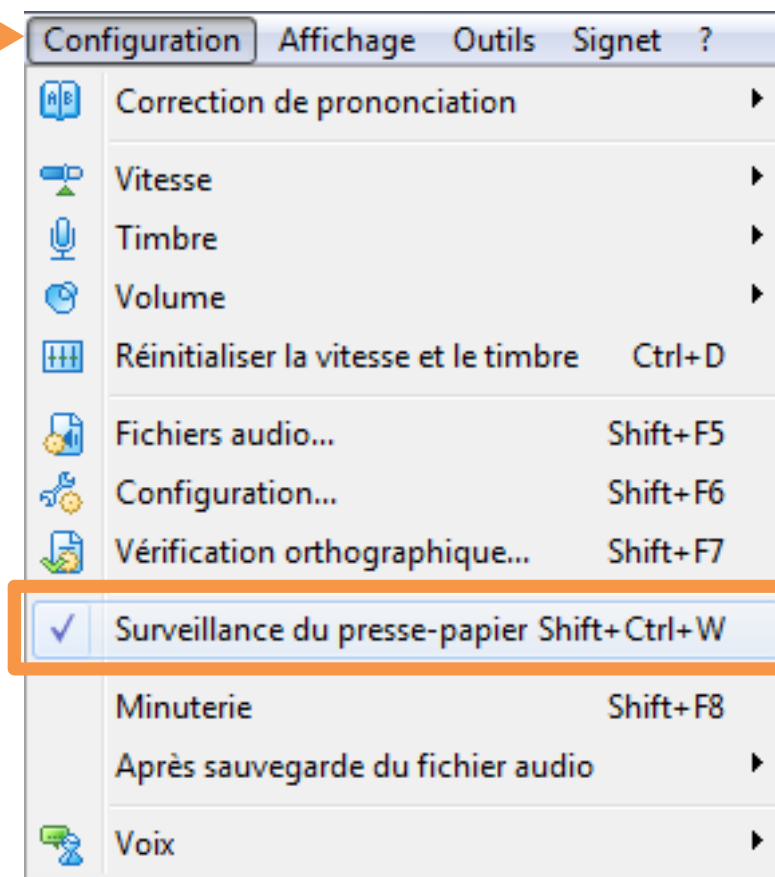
Configuration Affichage Outils Signet ?

Correction de prononciation

Vitesse
Timbre
Volume
Réinitialiser la vitesse et le timbre Ctrl+D

Fichiers audio... Shift+F5
Configuration... Shift+F6
Vérification orthographique... Shift+F7

✓ Surveillance du presse-papier Shift+Ctrl+W

Minuterie Shift+F8
Après sauvegarde du fichier audio

Voix